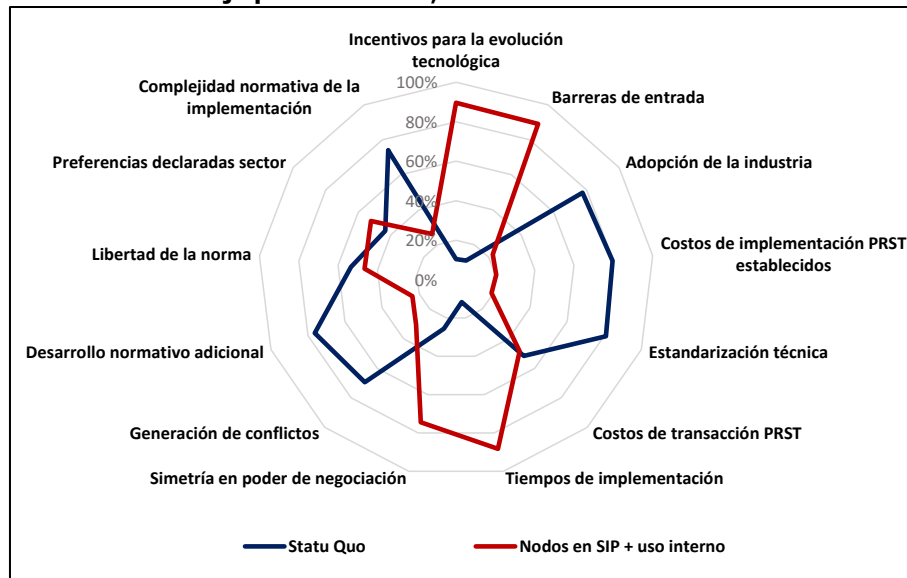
Incentivos para la evolución tecnológica
Barreras de entrada
Adopción de la industria
Costos de implementación PRST establecidos
Estandarización técnica
Costos de transacción PRST
Tiempos de implementación
Simetría en poder de negociación
Generación de conflictos
Desarrollo normativo adicional
Libertad de la norma
Preferencias declaradas sector
Complejidad normativa de la implementación

100%
80%
60%
40%
20%
0%

Statu Quo
Nodos en SIP + uso interno